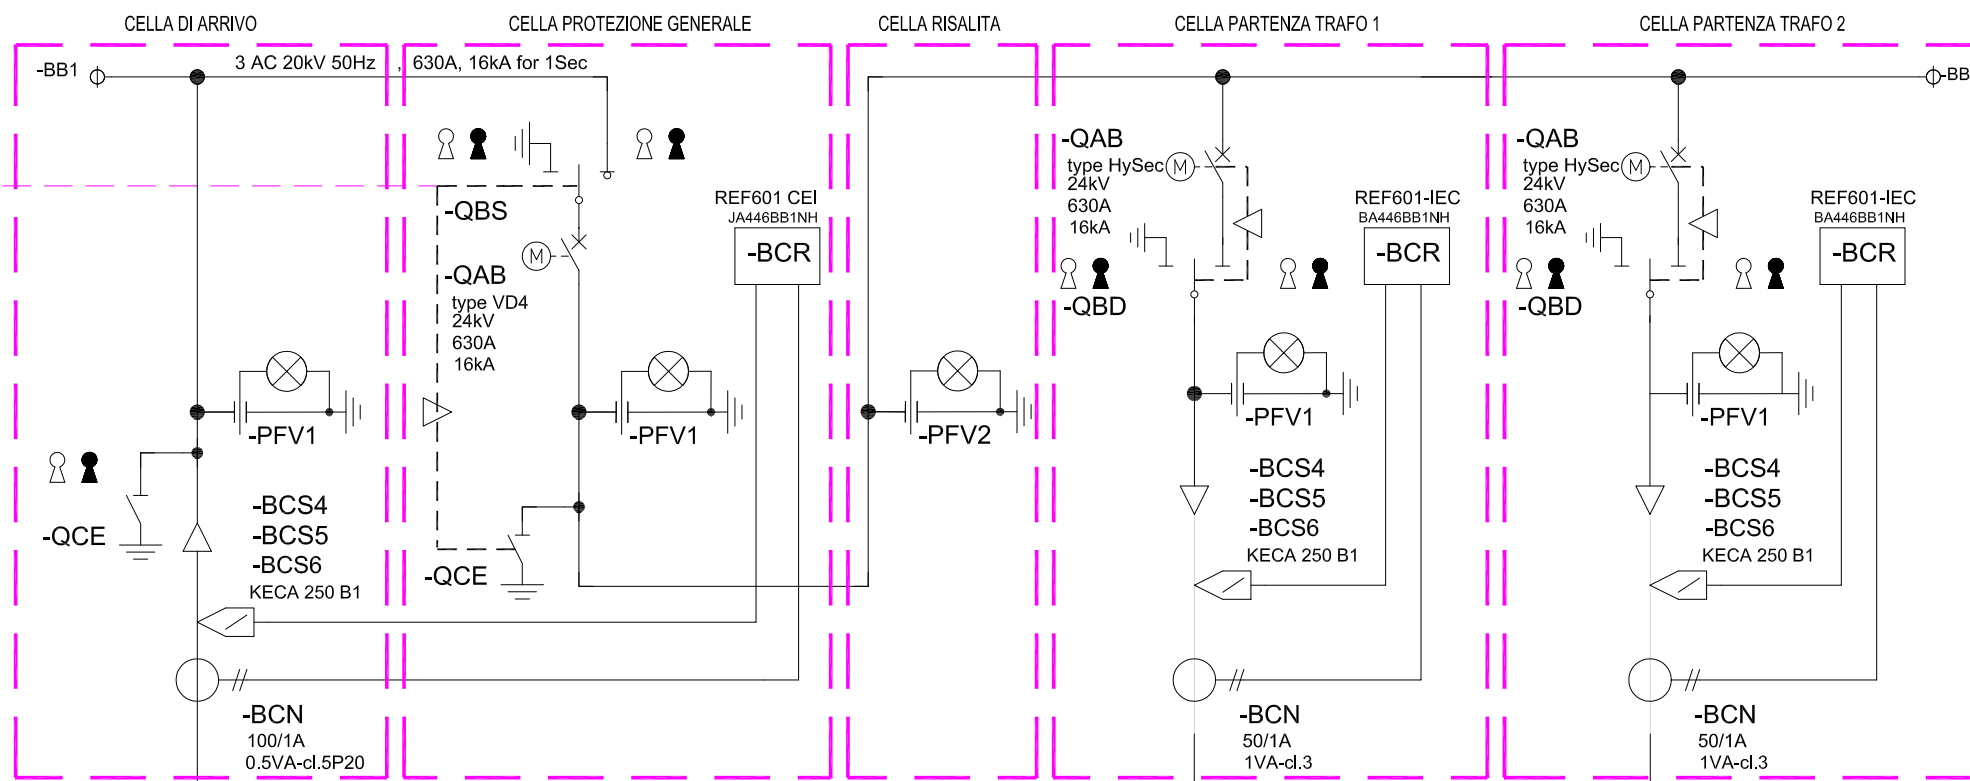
CELLA DI ARRIVO

CELLA PROTEZIONE GENERALE

CELLA RISALITA

CELLA PARTENZA TRAFO 1

CELLA PARTENZA TRAFO 2

-BB1

3 AC 20kV 50Hz , 630A, 16kA for 1Sec

-BB

-QBS

M

-QAB
type VD4
24kV
630A
16kA

REF601 CEI
JA446BB1NH

-BCR

-PFV1

-PFV1

-PFV2

-QCE

-BCS4
-BCS5
-BCS6
KECA 250 B1

-QCE

-BCN
100/1A
0.5VA-cl.5P20

-QAB
type HySec
24kV
630A
16kA

M

-QBD

REF601-IEC
BA446BB1NH

-BCR

-PFV1

-BCS4
-BCS5
-BCS6
KECA 250 B1

-BCN
50/1A
1VA-cl.3

-QAB
type HySec
24kV
630A
16kA

M

-QBD

REF601-IEC
BA446BB1NH

-BCR

-PFV1

-BCS4
-BCS5
-BCS6
KECA 250 B1

-BCN
50/1A
1VA-cl.3